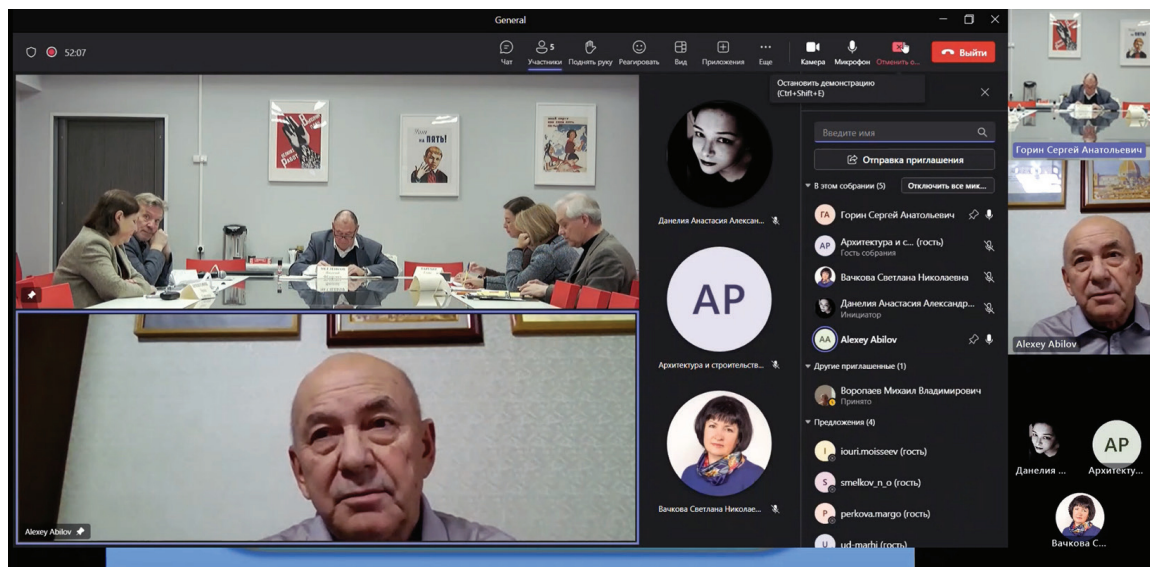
General

52:07

Чат
5
Участники
Поднять руку
Реагировать
Вид
Приложения
Еще
Камера
Микрофон
Отменить с...
Выйти

Остановить демонстрацию (Ctrl+Shift+E)

Введите имя
Отправка приглашения
В этом собрании (5)
Отключить все мик...
ГА Горин Сергей Анатольевич
АР Архитектура и с... (гость)
Гость собрания
Вачкова Светлана Николаевна
Данелия Анастасия Александр...
Инициатор
AA Alexey Abilov
Другие приглашенные (1)
Воропаев Михаил Владимирович
Принято
Предложения (4)
I iouri.moisseev (гость)
S smelkov_n_o (гость)
P perkova.margo (гость)
U ud-marbi (гость)

Данелия Анастасия Алексан...
AP
Архитектура и строительств...
Вачкова Светлана Николае...

Alexey Abilov

Горин Сергей Анатольевич
Alexey Abilov
Данелия ...
AP
Архитекту...
Вачкова С...